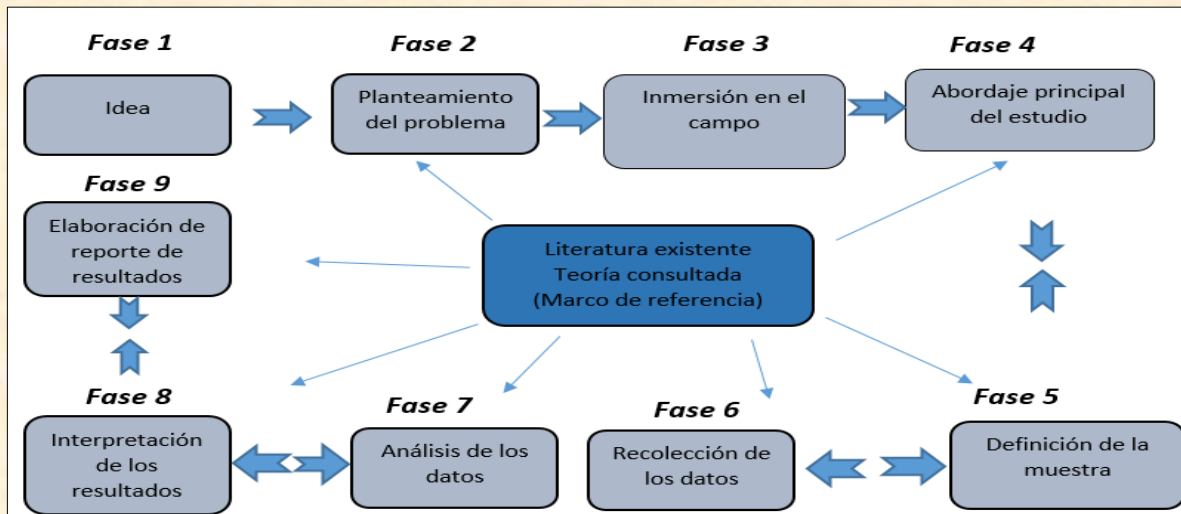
Fase 1

Idea

Fase 2

Planteamiento del problema

Fase 3

Inmersión en el campo

Fase 4

Abordaje principal del estudio

Fase 9

Elaboración de reporte de resultados

Literatura existente
Teoría consultada
(Marco de referencia)

Fase 8

Interpretación de los resultados

Fase 7

Análisis de los datos

Fase 6

Recolección de los datos

Fase 5

Definición de la muestra